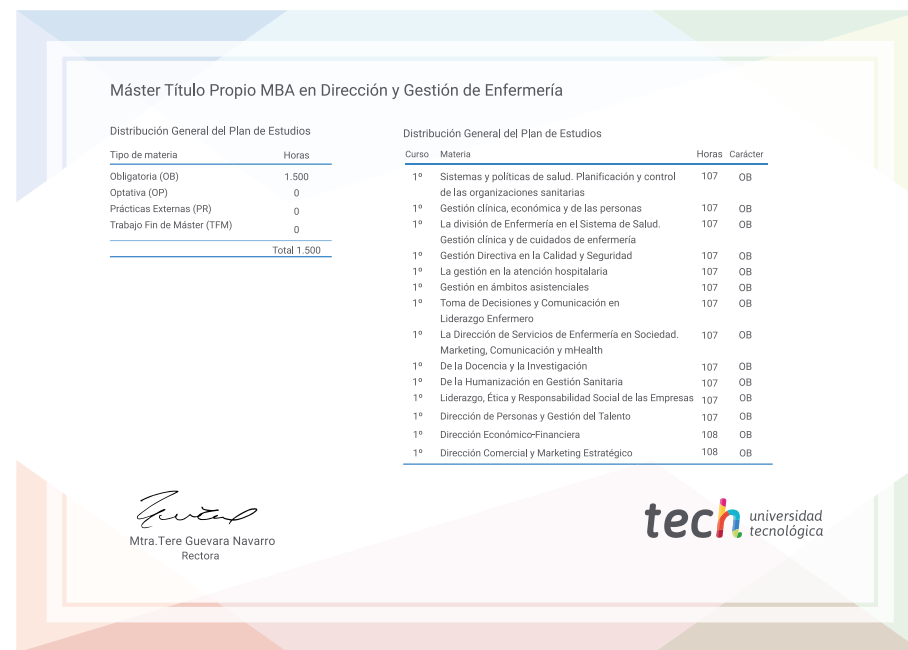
Máster Título Propio MBA en Dirección y Gestión de Enfermería

Distribución General del Plan de Estudios

| Tipo de materia | Horas |
|---|---|
| Obligatoria (OB) | 1.500 |
| Optativa (OP) | 0 |
| Prácticas Externas (PR) | 0 |
| Trabajo Fin de Máster (TFM) | 0 |
| | Total 1.500 |

Distribución General del Plan de Estudios

| Curso | Materia | Horas | Carácter |
|---|---|---|---|
| 1º | Sistemas y políticas de salud. Planificación y control de las organizaciones sanitarias | 107 | OB |
| 1º | Gestión clínica, económica y de las personas | 107 | OB |
| 1º | La división de Enfermería en el Sistema de Salud. Gestión clínica y de cuidados de enfermería | 107 | OB |
| 1º | Gestión Directiva en la Calidad y Seguridad | 107 | OB |
| 1º | La gestión en la atención hospitalaria | 107 | OB |
| 1º | Gestión en ámbitos asistenciales | 107 | OB |
| 1º | Toma de Decisiones y Comunicación en Liderazgo Enfermero | 107 | OB |
| 1º | La Dirección de Servicios de Enfermería en Sociedad. Marketing, Comunicación y mHealth | 107 | OB |
| 1º | De la Docencia y la Investigación | 107 | OB |
| 1º | De la Humanización en Gestión Sanitaria | 107 | OB |
| 1º | Liderazgo, Ética y Responsabilidad Social de las Empresas | 107 | OB |
| 1º | Dirección de Personas y Gestión del Talento | 107 | OB |
| 1º | Dirección Económico-Financiera | 108 | OB |
| 1º | Dirección Comercial y Marketing Estratégico | 108 | OB |

Mtra.Tere Guevara Navarro
Rectora

tech universidad tecnológica